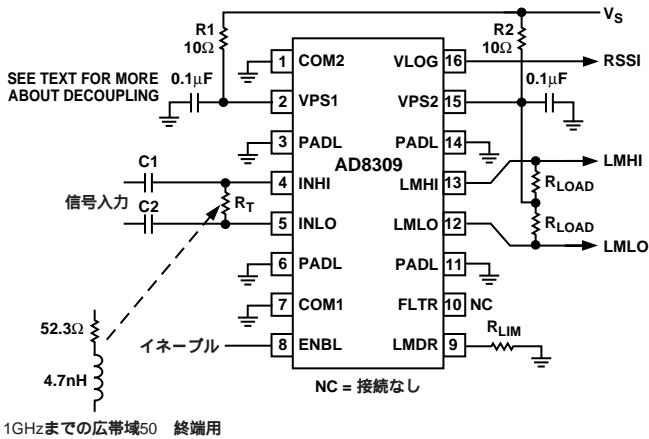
R1
$10\Omega$

R2
$10\Omega$

$V_S$

SEE TEXT FOR MORE ABOUT DECOUPLING

$0.1\mu F$

$0.1\mu F$

1 COM2
2 VPS1
3 PADL
AD8309
4 INHI
5 INLO
6 PADL
7 COM1
8 ENBL

16 VLOG
15 VPS2
14 PADL
13 LMHI
12 LMLO
11 PADL
10 FLTR
9 LMDR

NC

RSSI

LMHI

LMLO

$R_{LOAD}$

$R_{LOAD}$

C1

C2

信号入力

$R_T$

$52.3\Omega$

4.7nH

イネーブル

$R_{LIM}$

NC = 接続なし

1GHzまでの広帯域50 終端用